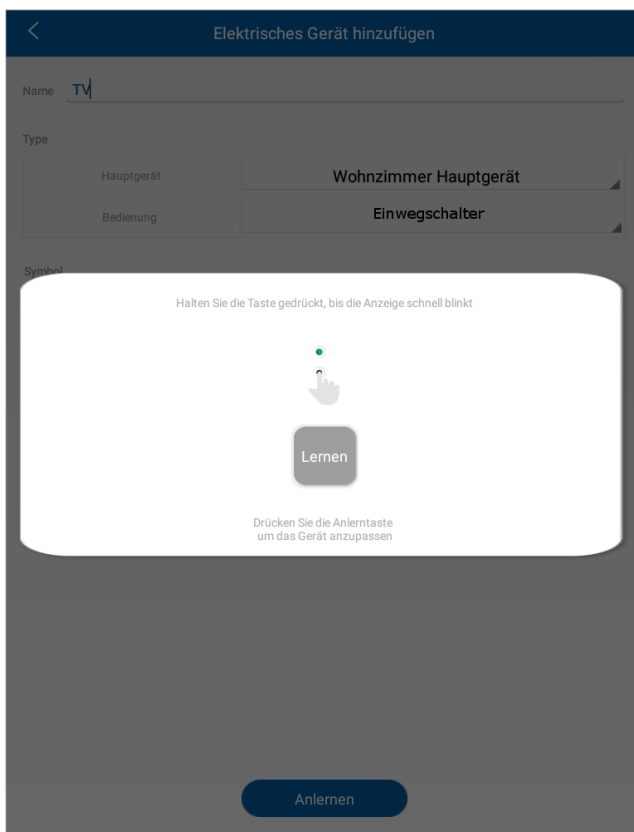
<

Elektrisches Gerät hinzufügen

Name TV

Type

| Hauptgerät | Wohnzimmer Hauptgerät |
|---|---|
| Bedienung | Einwegschalter |

Symbol

Halten Sie die Taste gedrückt, bis die Anzeige schnell blinkt

Lernen

Drücken Sie die Anlerntaste um das Gerät anzupassen

Anlernen